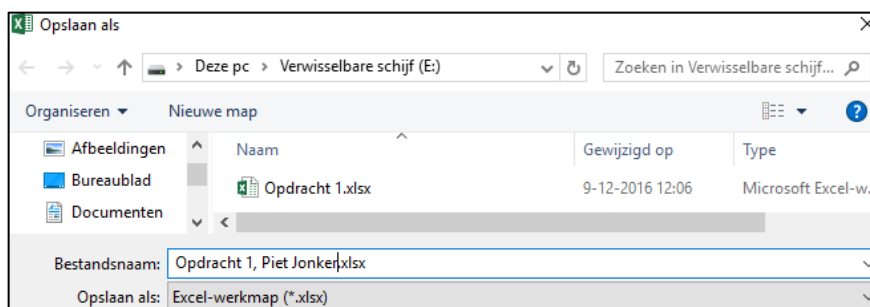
Opslaan als

Deze pc › Verwisselbare schijf (E:)

Zoeken in Verwisselbare schijf...

Organiseren ▾ Nieuwe map

Afbeeldingen
Bureaublad
Documenten

| Naam | Gewijzigd op | Type |
|---|---|---|
| Opdracht 1.xlsx | 9-12-2016 12:06 | Microsoft Excel-w... |

Bestandsnaam: Opdracht 1, Piet Jonker.xlsx

Opslaan als: Excel-werkmap (*.xlsx)